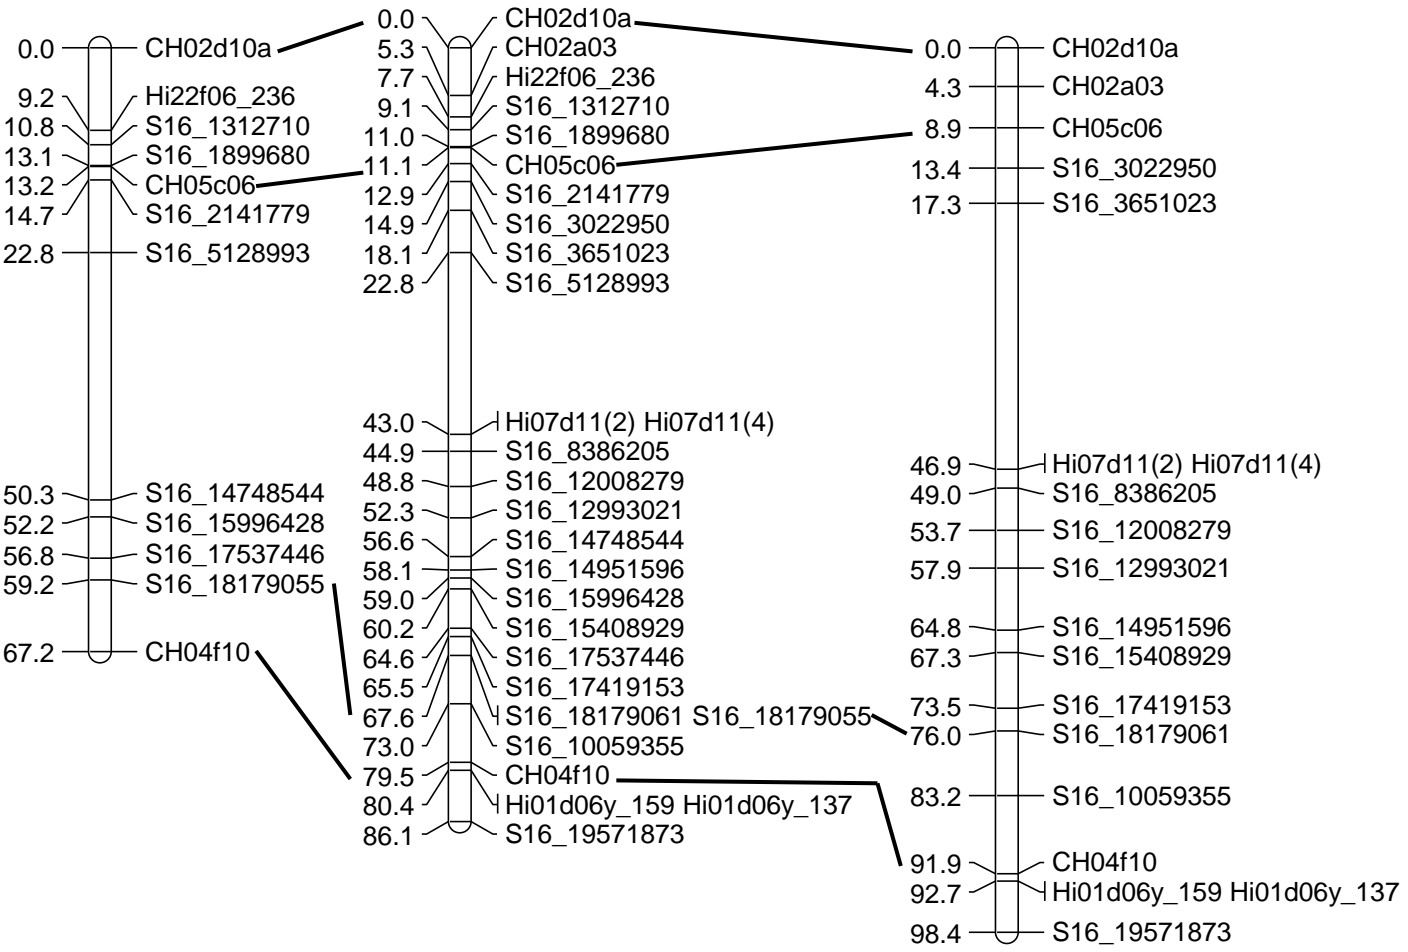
0.0 CH02d10a
9.2 Hi22f06_236
10.8 S16_1312710
13.1 S16_1899680
13.2 CH05c06
14.7 S16_2141779
22.8 S16_5128993
50.3 S16_14748544
52.2 S16_15996428
56.8 S16_17537446
59.2 S16_18179055
67.2 CH04f10

0.0 CH02d10a
5.3 CH02a03
7.7 Hi22f06_236
9.1 S16_1312710
11.0 S16_1899680
11.1 CH05c06
12.9 S16_2141779
14.9 S16_3022950
18.1 S16_3651023
22.8 S16_5128993
43.0 Hi07d11(2) Hi07d11(4)
44.9 S16_8386205
48.8 S16_12008279
52.3 S16_12993021
56.6 S16_14748544
58.1 S16_14951596
59.0 S16_15996428
60.2 S16_15408929
64.6 S16_17537446
65.5 S16_17419153
67.6 S16_18179061 S16_18179055
73.0 S16_10059355
79.5 CH04f10
80.4 Hi01d06y_159 Hi01d06y_137
86.1 S16_19571873

0.0 CH02d10a
4.3 CH02a03
8.9 CH05c06
13.4 S16_3022950
17.3 S16_3651023
46.9 Hi07d11(2) Hi07d11(4)
49.0 S16_8386205
53.7 S16_12008279
57.9 S16_12993021
64.8 S16_14951596
67.3 S16_15408929
73.5 S16_17419153
76.0 S16_18179061
83.2 S16_10059355
91.9 CH04f10
92.7 Hi01d06y_159 Hi01d06y_137
98.4 S16_19571873